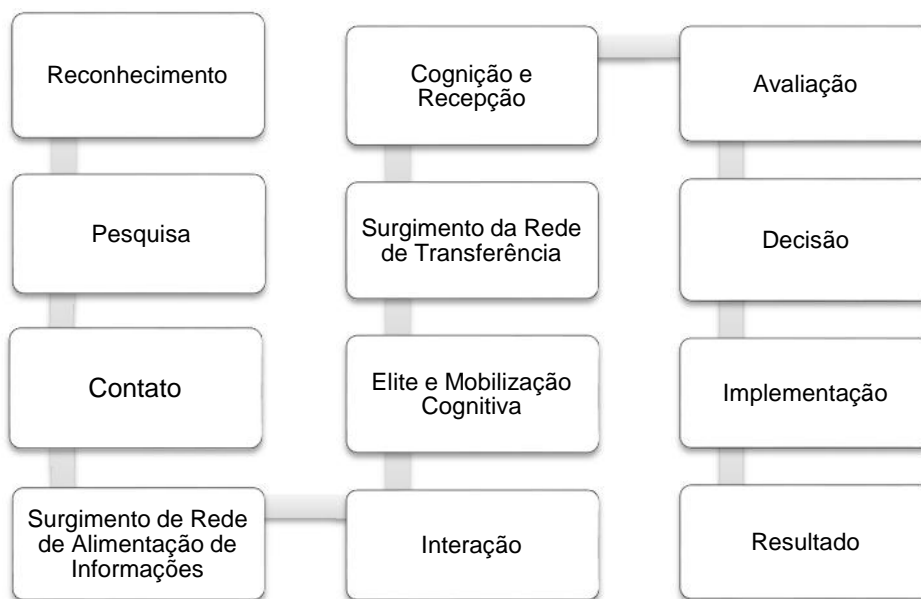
Reconhecimento

Pesquisa

Contato

Surgimento de Rede de Alimentação de Informações

Interação

Elite e Mobilização Cognitiva

Surgimento da Rede de Transferência

Cognição e Recepção

Avaliação

Decisão

Implementação

Resultado